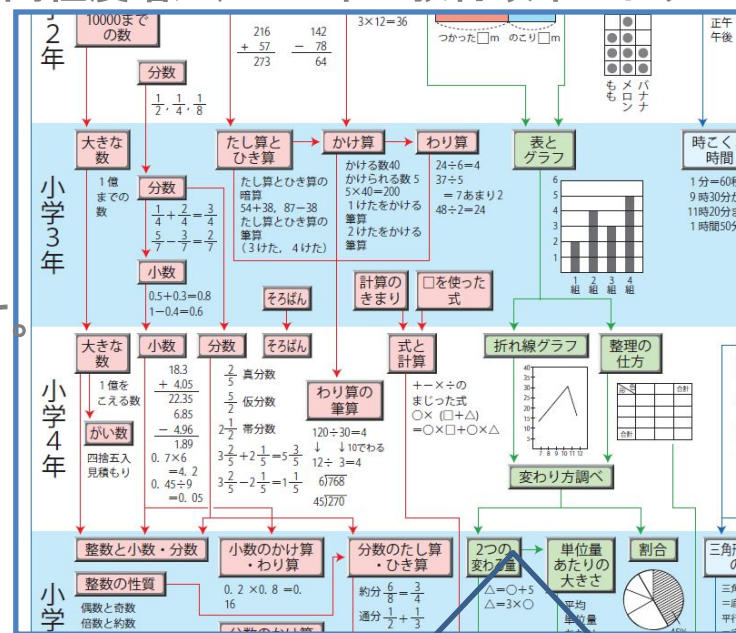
2年

10000までの数

216 + 57 = 273

142 − 78 = 64

3×12=36

つかった□m　のこり□m

もも　メロン　バナナ

正午
午後

分数

$\frac{1}{2}$、$\frac{1}{4}$、$\frac{1}{8}$

小学3年

大きな数

1億までの数

分数

$\frac{1}{4}+\frac{2}{4}=\frac{3}{4}$

$\frac{5}{7}-\frac{3}{7}=\frac{2}{7}$

小数

0.5+0.3=0.8
1−0.4=0.6

たし算とひき算

たし算とひき算の暗算
54+38，87−38
たし算とひき算の筆算
（3けた，4けた）

かけ算

かける数40
かけられる数5
5×40=200
1けたをかける筆算
2けたをかける筆算

わり算

24÷6=4
37÷5
=7あまり2
48÷2=24

表とグラフ

6
5
4
3
2
1
0
1組 2組 3組 4組

時こく時間

1分=60秒
9時30分
11時20分
1時間50分

そろばん

計算のきまり

□を使った式

小学4年

大きな数

1億をこえる数

がい数

四捨五入
見積もり

小数

18.3
+ 4.05
22.35
6.85
− 4.96
1.89
0. 7×6
=4. 2
0. 45÷9
=0. 05

分数

$\frac{2}{5}$ 真分数
$\frac{5}{5}$ 仮分数
$2\frac{1}{2}$ 帯分数
$3\frac{2}{5}+2\frac{1}{5}=5\frac{3}{5}$
$3\frac{2}{5}-2\frac{1}{5}=1\frac{1}{5}$

そろばん

わり算の筆算

120÷30=4
↓　↓10でわる
12÷3=4
6)768
45)270

式と計算

＋−×÷の
まじった式
○×（□＋△）
=○×□＋○×△

折れ線グラフ

40
35
30
25
20
15
10
5
0
7 8 9 10 11 12

整理の仕方

合計
合計

変わり方調べ

小学

整数と小数・分数

整数の性質

偶数と奇数
倍数と約数

小数のかけ算・わり算

0. 2 ×0. 8 =0. 16

分数のたし算・ひき算

約分 $\frac{6}{8}=\frac{3}{4}$
通分 $\frac{1}{2}+\frac{1}{3}$

分数のかけ算

2つの変わり量

△=○+5
△=3×○

単位量あたりの大きさ

平均
単位量

割合

三角形の